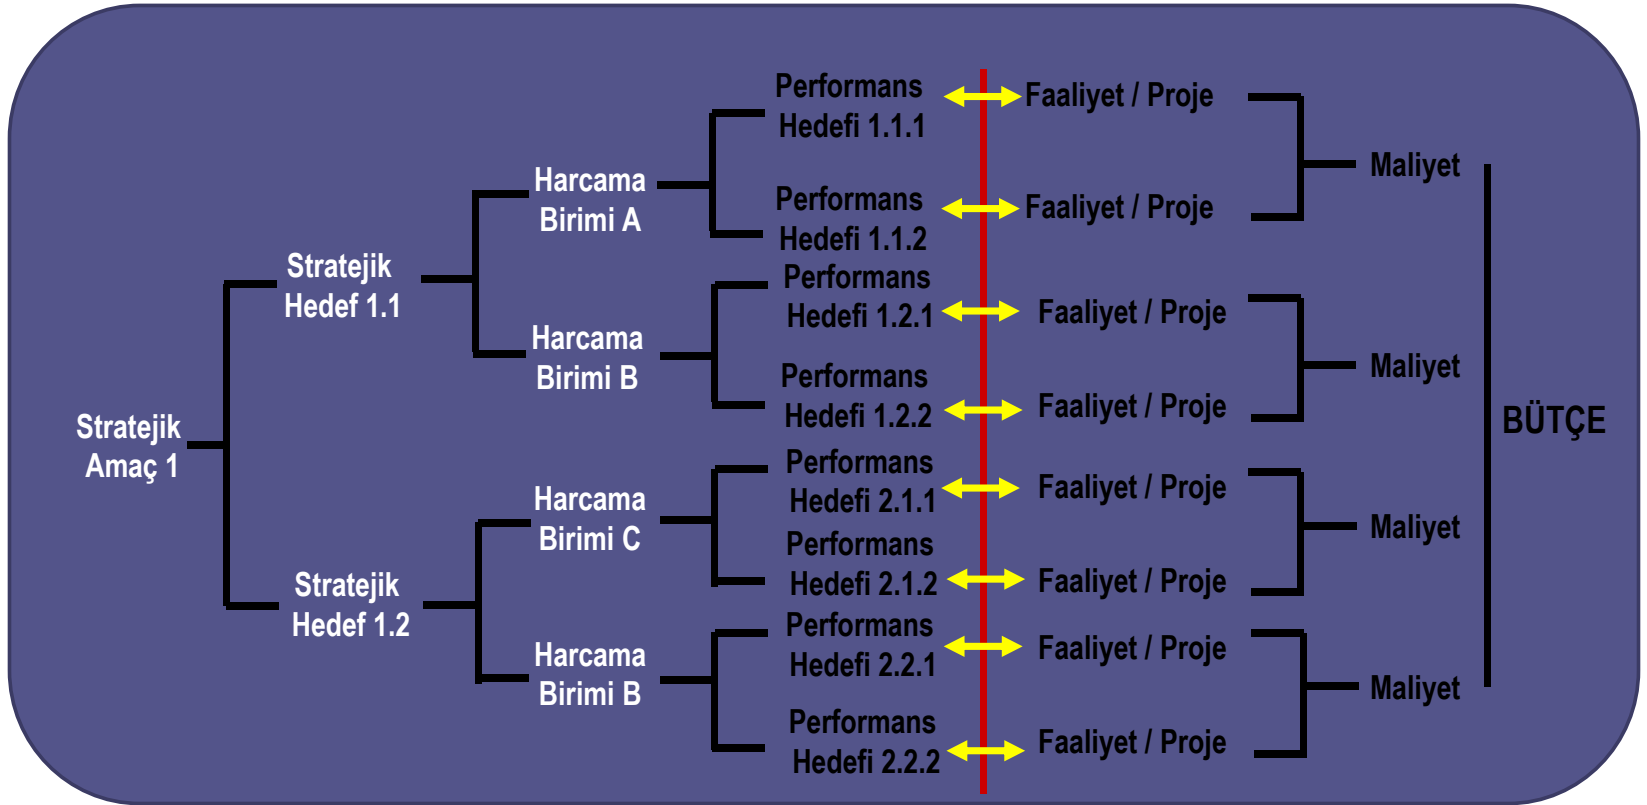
Stratejik Amaç 1

Stratejik Hedef 1.1

Harcama Birimi A

Performans Hedefi 1.1.1

Faaliyet / Proje

Performans Hedefi 1.1.2

Faaliyet / Proje

Maliyet

Harcama Birimi B

Performans Hedefi 1.2.1

Faaliyet / Proje

Performans Hedefi 1.2.2

Faaliyet / Proje

Maliyet

Stratejik Hedef 1.2

Harcama Birimi C

Performans Hedefi 2.1.1

Faaliyet / Proje

Performans Hedefi 2.1.2

Faaliyet / Proje

Maliyet

Harcama Birimi B

Performans Hedefi 2.2.1

Faaliyet / Proje

Performans Hedefi 2.2.2

Faaliyet / Proje

Maliyet

BÜTÇE